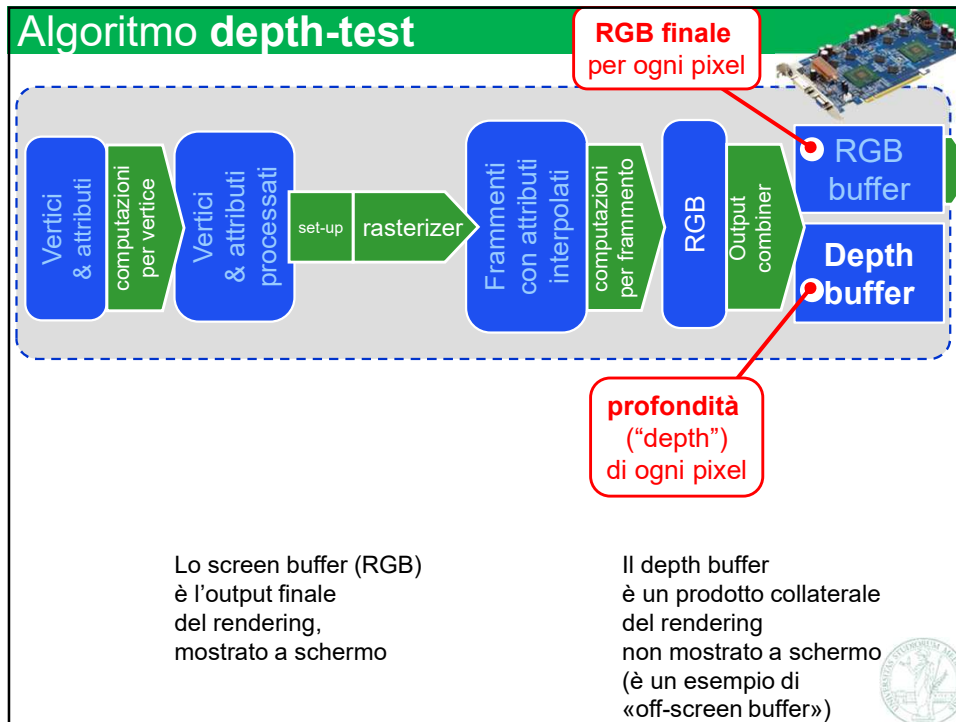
Algoritmo **depth-test**

**RGB finale** per ogni pixel

Vertici & attributi

computazioni per vertice

Vertici & attributi processati

set-up

rasterizer

Frammenti con attributi interpolati

computazioni per frammento

RGB

Output combiner

RGB buffer

**Depth buffer**

**profondità** ("depth") di ogni pixel

Lo screen buffer (RGB) è l'output finale del rendering, mostrato a schermo

Il depth buffer è un prodotto collaterale del rendering non mostrato a schermo (è un esempio di «off-screen buffer»)